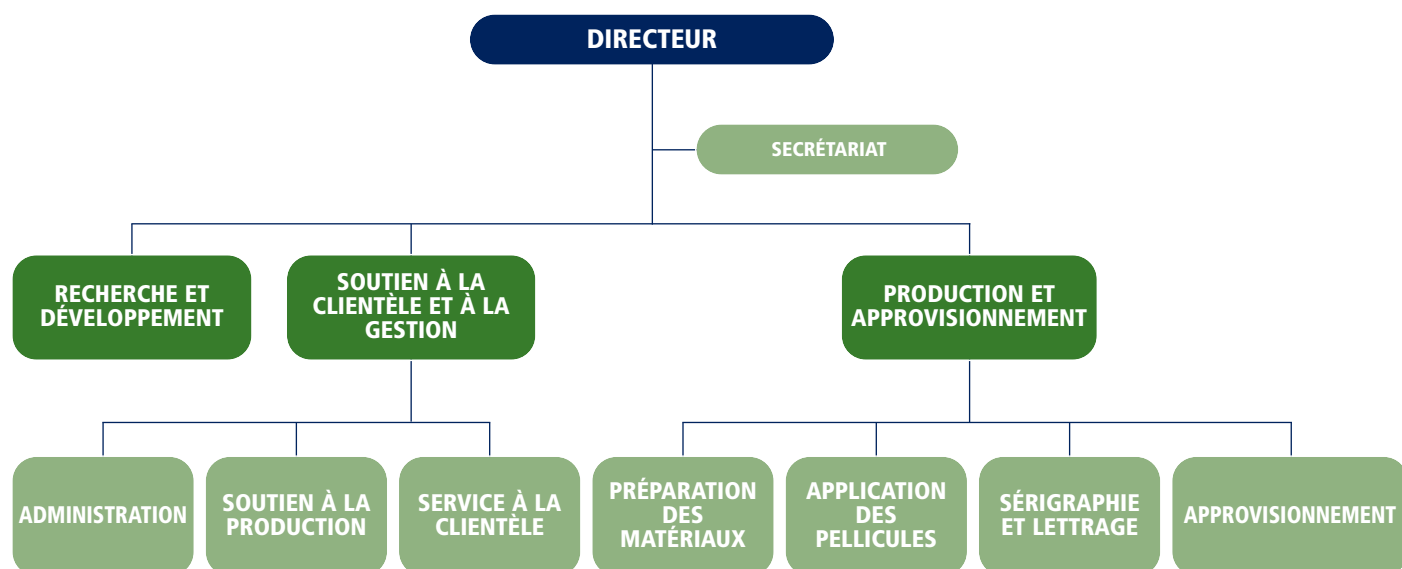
DIRECTEUR

SECRÉTARIAT

RECHERCHE ET DÉVELOPPEMENT

SOUTIEN À LA CLIENTÈLE ET À LA GESTION

PRODUCTION ET APPROVISIONNEMENT

ADMINISTRATION

SOUTIEN À LA PRODUCTION

SERVICE À LA CLIENTÈLE

PRÉPARATION DES MATÉRIAUX

APPLICATION DES PELLICULES

SÉRIGRAPHIE ET LETTRAGE

APPROVISIONNEMENT